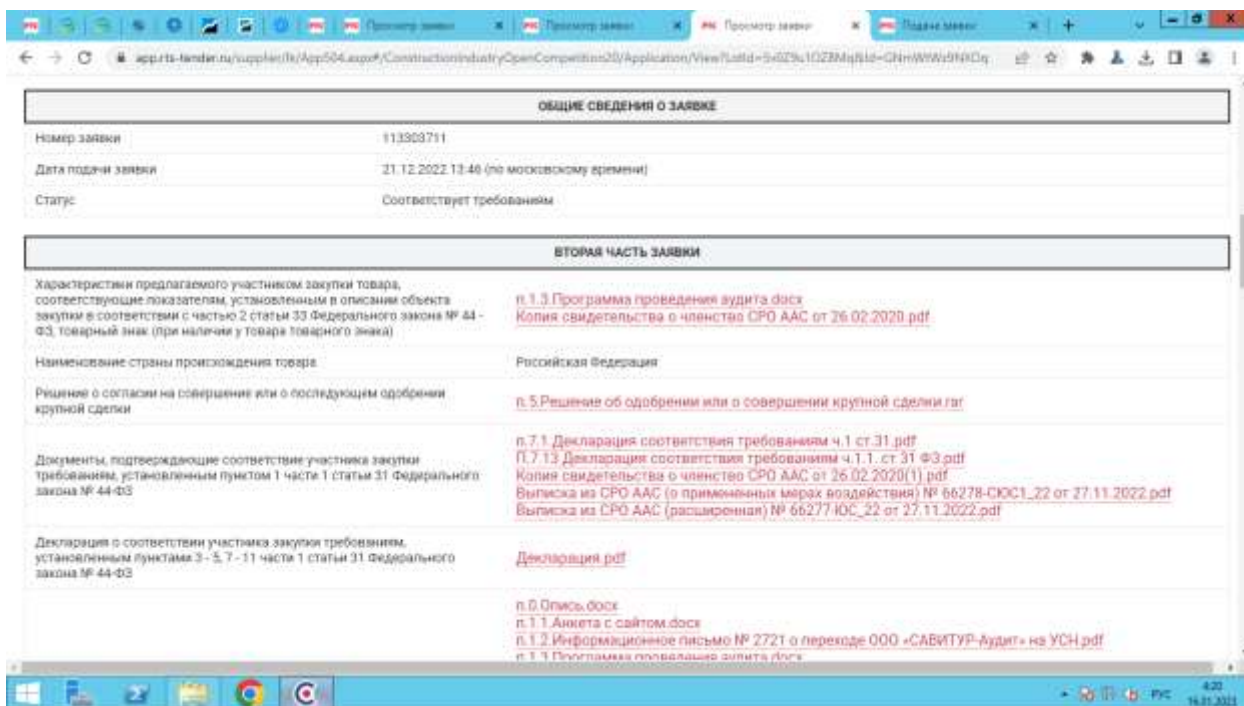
Просмотр заявки | Просмотр заявки | Просмотр заявки | Подача заявки

app.rts-tender.ru/supplier/lk/App504.aspx#/ConstructionIndustryOpenCompetition20/Application/View?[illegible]

ОБЩИЕ СВЕДЕНИЯ О ЗАЯВКЕ

| | |
|---|---|
| Номер заявки | 113303711 |
| Дата подачи заявки | 21.12.2022 13:46 (по московскому времени) |
| Статус | Соответствует требованиям |

ВТОРАЯ ЧАСТЬ ЗАЯВКИ

| | |
|---|---|
| Характеристики предлагаемого участником закупки товара, соответствующие показателям, установленным в описании объекта закупки в соответствии с частью 2 статьи 33 Федерального закона № 44-ФЗ, товарный знак (при наличии у товара товарного знака) | п.1.3.Программа проведения аудита.docx Копия свидетельства о членстве СРО ААС от 26.02.2020.pdf |
| Наименование страны происхождения товара | Российская Федерация |
| Решение о согласии на совершение или о последующем одобрении крупной сделки | п.5.Решение об одобрении или о совершении крупной сделки.rar |
| Документы, подтверждающие соответствие участника закупки требованиям, установленным пунктом 1 части 1 статьи 31 Федерального закона № 44-ФЗ | п.7.1.Декларация соответствия требованиям ч.1 ст.31.pdf П.7.13.Декларация соответствия требованиям ч.1.1. ст 31 ФЗ.pdf Копия свидетельства о членстве СРО ААС от 26.02.2020(1).pdf Выписка из СРО ААС (о примененных мерах воздействия) № 66278-СЮС1_22 от 27.11.2022.pdf Выписка из СРО ААС (расширенная) № 66277-ЮС_22 от 27.11.2022.pdf |
| Декларация о соответствии участника закупки требованиям, установленным пунктами 3 - 5, 7 - 11 части 1 статьи 31 Федерального закона № 44-ФЗ | Декларация.pdf |
| | п.0.Опись.docx п.1.1.Анкета с сайтом.docx п.1.2.Информационное письмо № 2721 о переходе ООО «САВИТУР-Аудит» на УСН.pdf п.1.3.Программа проведения аудита.docx |

РУС 4:20 16.01.2023